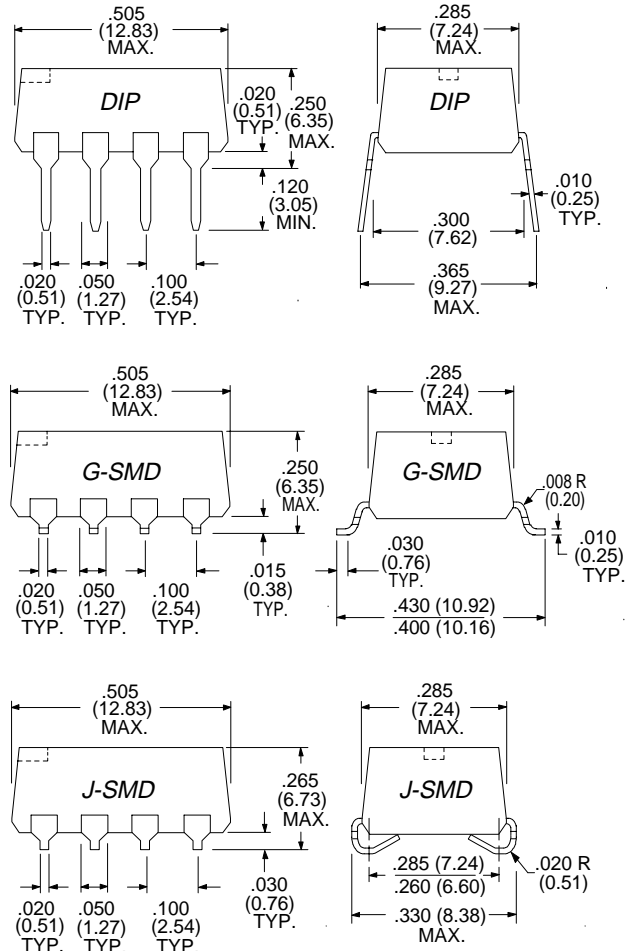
.505
(12.83)
MAX.

DIP

.020
(0.51)
TYP.

.250
(6.35)
MAX.

.120
(3.05)
MIN.

.020
(0.51)
TYP.

.050
(1.27)
TYP.

.100
(2.54)
TYP.

.285
(7.24)
MAX.

DIP

.010
(0.25)
TYP.

.300
(7.62)

.365
(9.27)
MAX.

.505
(12.83)
MAX.

G-SMD

.250
(6.35)
MAX.

.015
(0.38)
TYP.

.020
(0.51)
TYP.

.050
(1.27)
TYP.

.100
(2.54)
TYP.

.285
(7.24)
MAX.

G-SMD

.008 R
(0.20)

.030
(0.76)
TYP.

.010
(0.25)
TYP.

.430 (10.92)
.400 (10.16)

.505
(12.83)
MAX.

J-SMD

.265
(6.73)
MAX.

.030
(0.76)
TYP.

.020
(0.51)
TYP.

.050
(1.27)
TYP.

.100
(2.54)
TYP.

.285
(7.24)
MAX.

J-SMD

.285 (7.24)
.260 (6.60)

.020 R
(0.51)

.330 (8.38)
MAX.